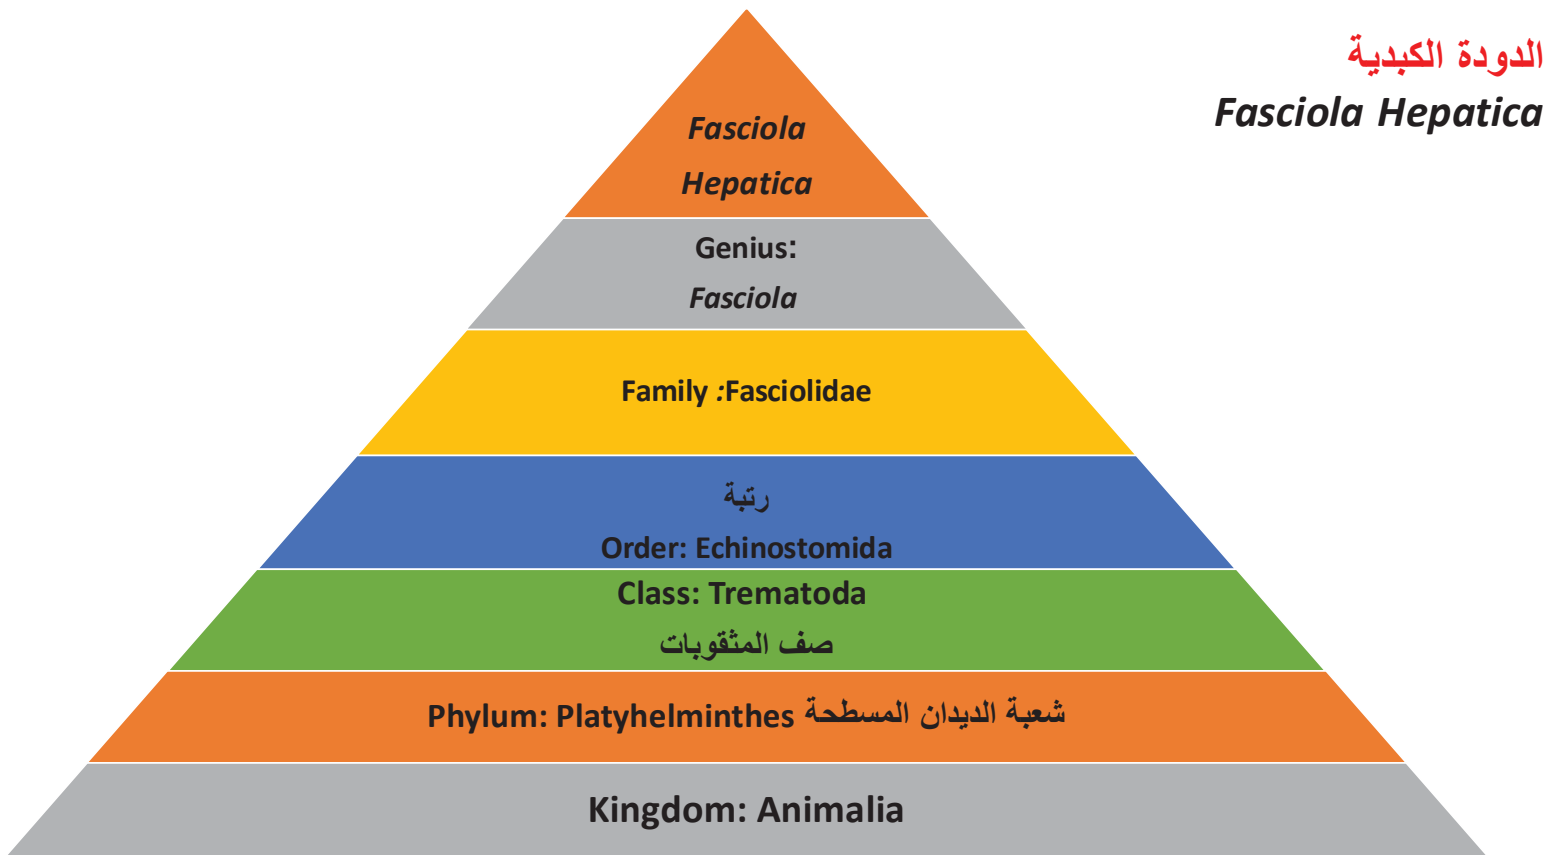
الدودة الكبدية
Fasciola Hepatica

Fasciola Hepatica

Genius: Fasciola

Family :Fasciolidae

رتبة
Order: Echinostomida

Class: Trematoda
صف المثقوبات

Phylum: Platyhelminthes شعبة الديدان المسطحة

Kingdom: Animalia